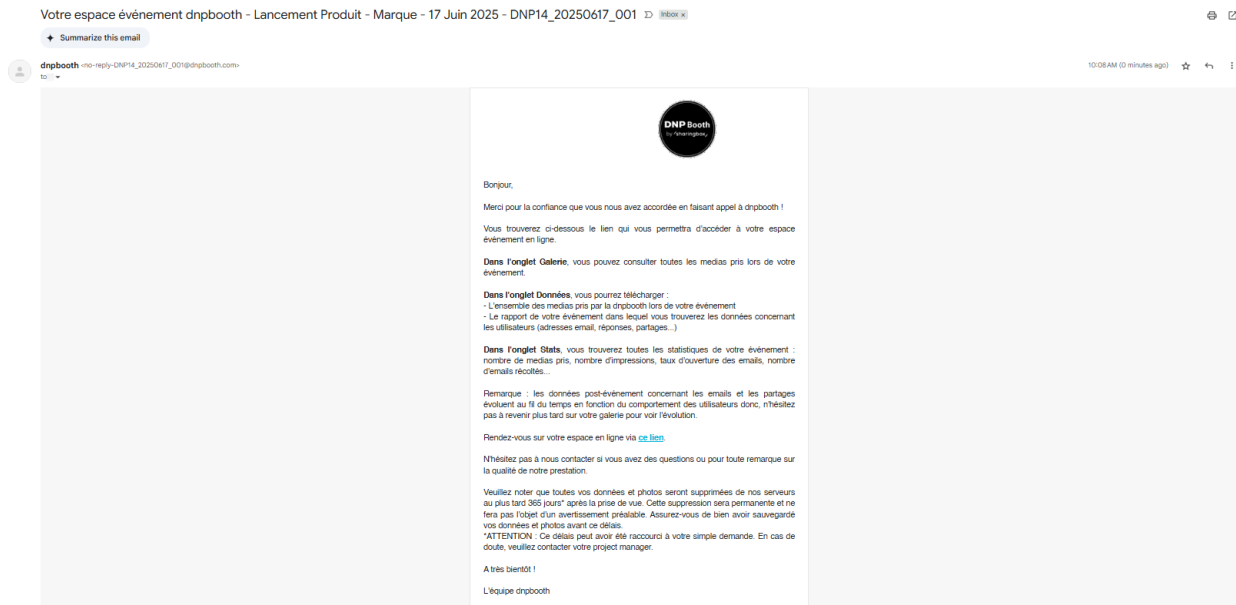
Votre espace événement dnpbooth - Lancement Produit - Marque - 17 Juin 2025 - DNP14_20250617_001 Inbox ×

Summarize this email

dnpbooth <no-reply-DNP14_20250617_001@dnpbooth.com>
to

10:08 AM (0 minutes ago)

DNP Booth
by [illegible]

Bonjour,

Merci pour la confiance que vous nous avez accordée en faisant appel à dnpbooth !

Vous trouverez ci-dessous le lien qui vous permettra d'accéder à votre espace événement en ligne.

Dans l'onglet Galerie, vous pouvez consulter toutes les medias pris lors de votre événement.

Dans l'onglet Données, vous pourrez télécharger :
- L'ensemble des medias pris par la dnpbooth lors de votre événement
- Le rapport de votre événement dans lequel vous trouverez les données concernant les utilisateurs (adresses email, réponses, partages...)

Dans l'onglet Stats, vous trouverez toutes les statistiques de votre événement : nombre de medias pris, nombre d'impressions, taux d'ouverture des emails, nombre d'emails récoltés...

Remarque : les données post-événement concernant les emails et les partages évoluent au fil du temps en fonction du comportement des utilisateurs donc, n'hésitez pas à revenir plus tard sur votre galerie pour voir l'évolution.

Rendez-vous sur votre espace en ligne via ce lien.

N'hésitez pas à nous contacter si vous avez des questions ou pour toute remarque sur la qualité de notre prestation.

Veuillez noter que toutes vos données et photos seront supprimées de nos serveurs au plus tard 365 jours* après la prise de vue. Cette suppression sera permanente et ne fera pas l'objet d'un avertissement préalable. Assurez-vous de bien avoir sauvegardé vos données et photos avant ce délais.
*ATTENTION : Ce délais peut avoir été raccourci à votre simple demande. En cas de doute, veuillez contacter votre project manager.

A très bientôt !

L'équipe dnpbooth